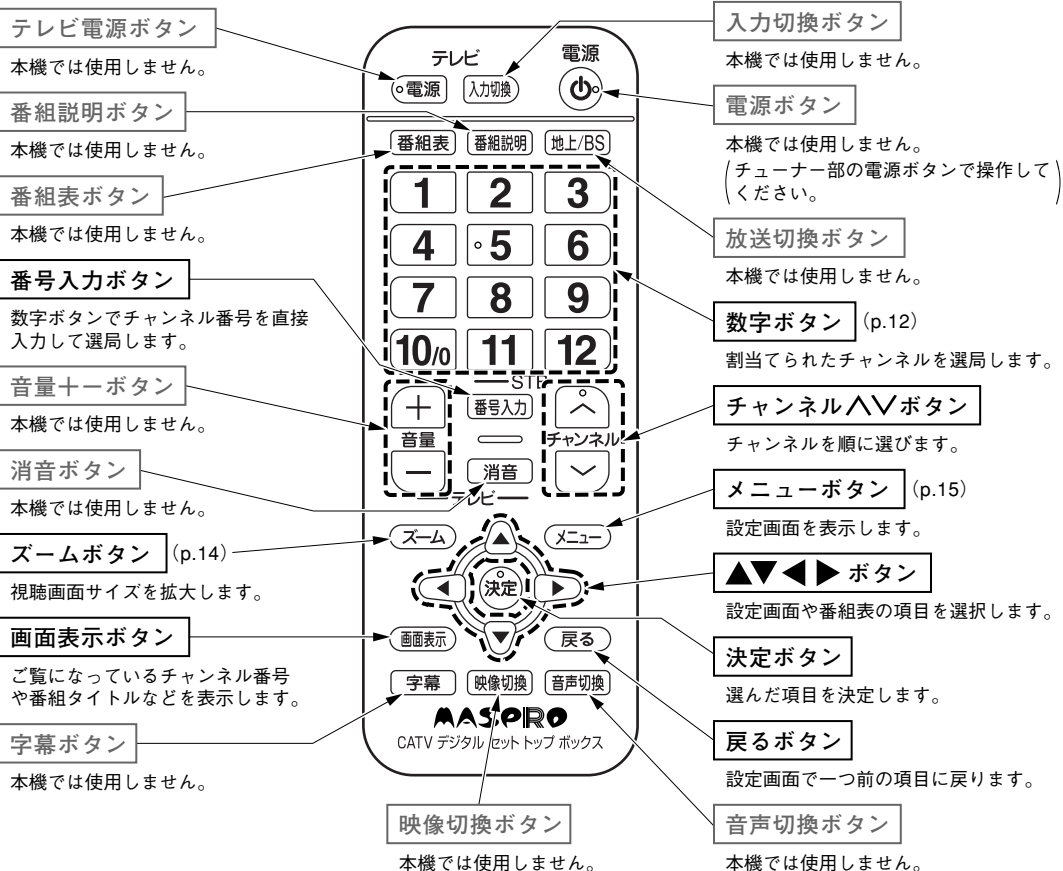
テレビ電源ボタン

本機では使用しません。

番組説明ボタン

本機では使用しません。

番組表ボタン

本機では使用しません。

番号入力ボタン

数字ボタンでチャンネル番号を直接入力して選局します。

音量＋－ボタン

本機では使用しません。

消音ボタン

本機では使用しません。

ズームボタン (p.14)

視聴画面サイズを拡大します。

画面表示ボタン

ご覧になっているチャンネル番号や番組タイトルなどを表示します。

字幕ボタン

本機では使用しません。

テレビ 電源

電源 入力切換

番組表 番組説明 地上/BS

1 2 3
4 5 6
7 8 9
10/0 11 12

STB

＋ 番号入力 ︿
音量 チャンネル
－ 消音 ﹀

テレビ

ズーム メニュー

▲
◀ 決定 ▶
▼

画面表示 戻る

字幕 映像切換 音声切換

MASPRO

CATV デジタル セットトップ ボックス

入力切換ボタン

本機では使用しません。

電源ボタン

本機では使用しません。
(チューナー部の電源ボタンで操作してください。)

放送切換ボタン

本機では使用しません。

数字ボタン (p.12)

割当てられたチャンネルを選局します。

チャンネル∧∨ボタン

チャンネルを順に選びます。

メニューボタン (p.15)

設定画面を表示します。

▲▼◀▶ボタン

設定画面や番組表の項目を選択します。

決定ボタン

選んだ項目を決定します。

戻るボタン

設定画面で一つ前の項目に戻ります。

映像切換ボタン

本機では使用しません。

音声切換ボタン

本機では使用しません。